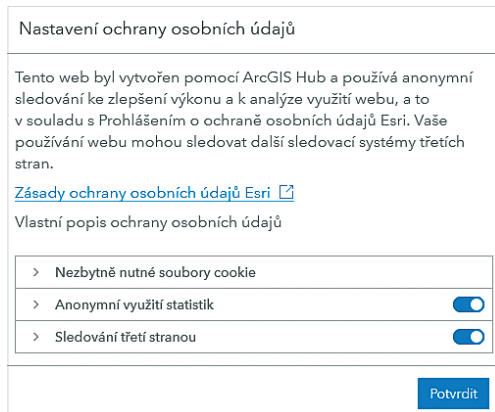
Nastavení ochrany osobních údajů

Tento web byl vytvořen pomocí ArcGIS Hub a používá anonymní sledování ke zlepšení výkonu a k analýze využití webu, a to v souladu s Prohlášením o ochraně osobních údajů Esri. Vaše používání webu mohou sledovat další sledovací systémy třetích stran.

Zásady ochrany osobních údajů Esri

Vlastní popis ochrany osobních údajů

Nezbytně nutné soubory cookie

Anonymní využití statistik

Sledování třetí stranou

Potvrdit